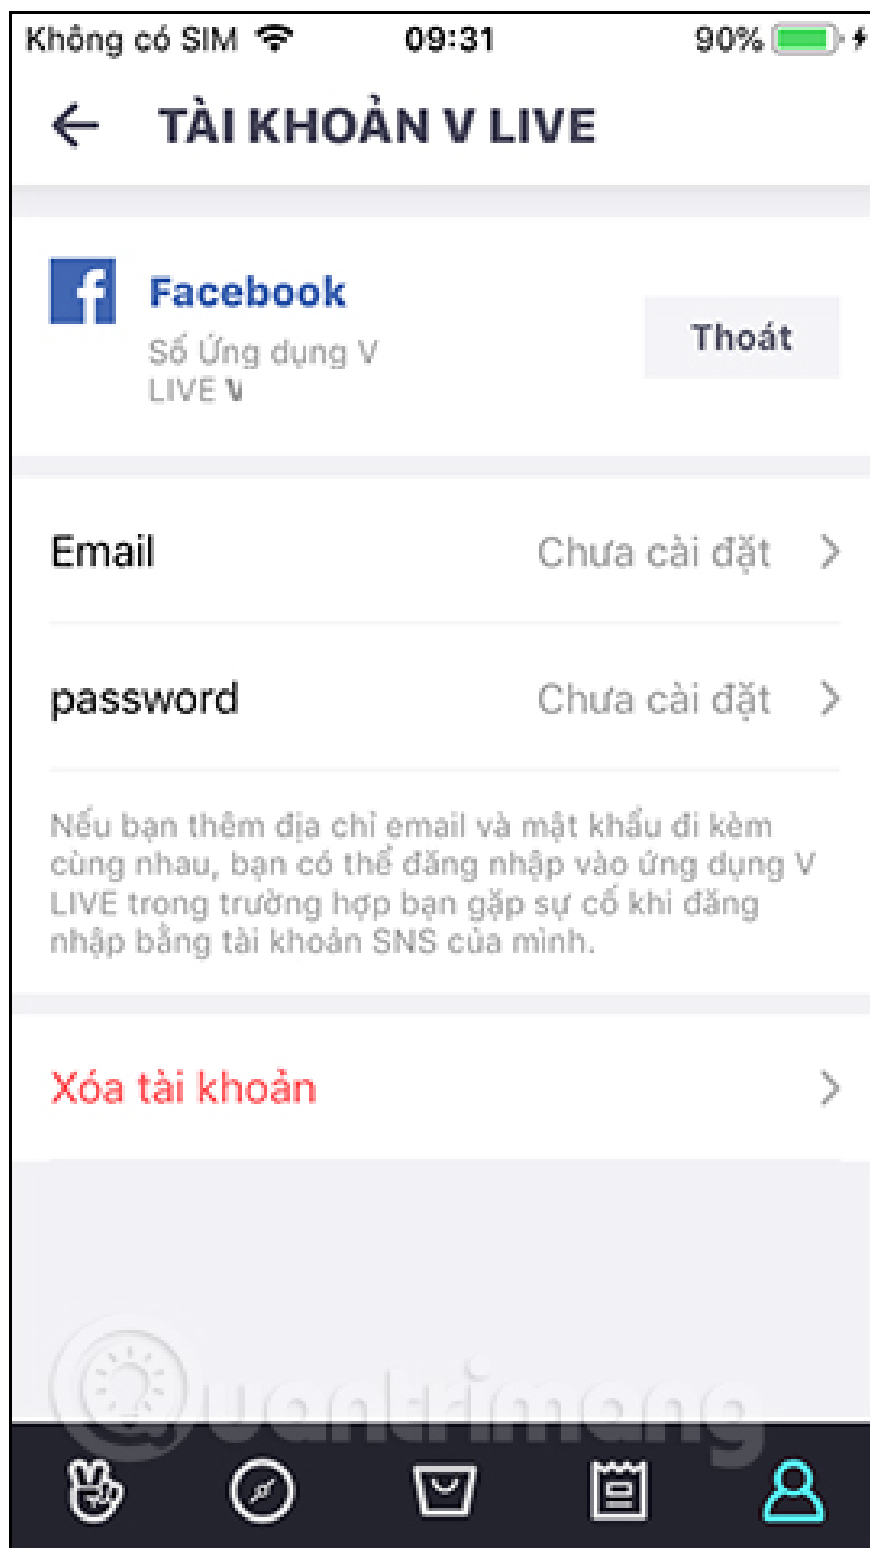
Không có SIM 09:31 90%

TÀI KHOẢN V LIVE

Facebook
Số Ứng dụng V LIVE V

Thoát

Email Chưa cài đặt

password Chưa cài đặt

Nếu bạn thêm địa chỉ email và mật khẩu đi kèm cùng nhau, bạn có thể đăng nhập vào ứng dụng V LIVE trong trường hợp bạn gặp sự cố khi đăng nhập bằng tài khoản SNS của mình.

Xóa tài khoản

Quantrimang